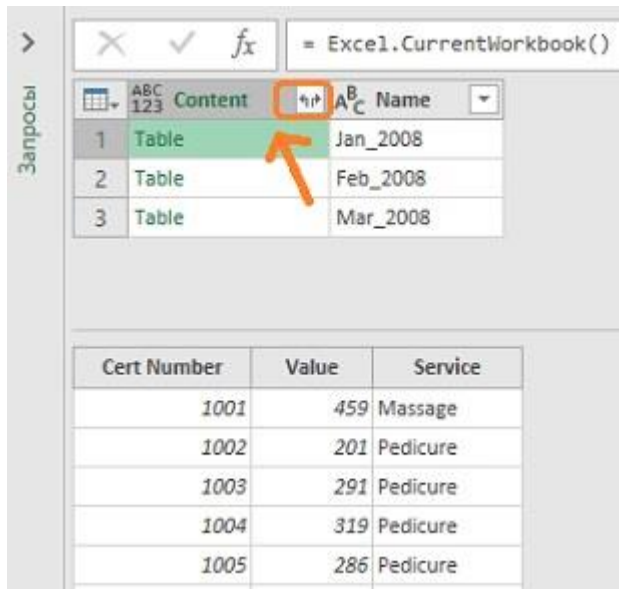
>

Запросы

$f_x$ = Excel.CurrentWorkbook()

| | ABC 123 Content | ABC Name |
|---|---|---|
| 1 | Table | Jan_2008 |
| 2 | Table | Feb_2008 |
| 3 | Table | Mar_2008 |

| Cert Number | Value | Service |
|---|---|---|
| 1001 | 459 | Massage |
| 1002 | 201 | Pedicure |
| 1003 | 291 | Pedicure |
| 1004 | 319 | Pedicure |
| 1005 | 286 | Pedicure |